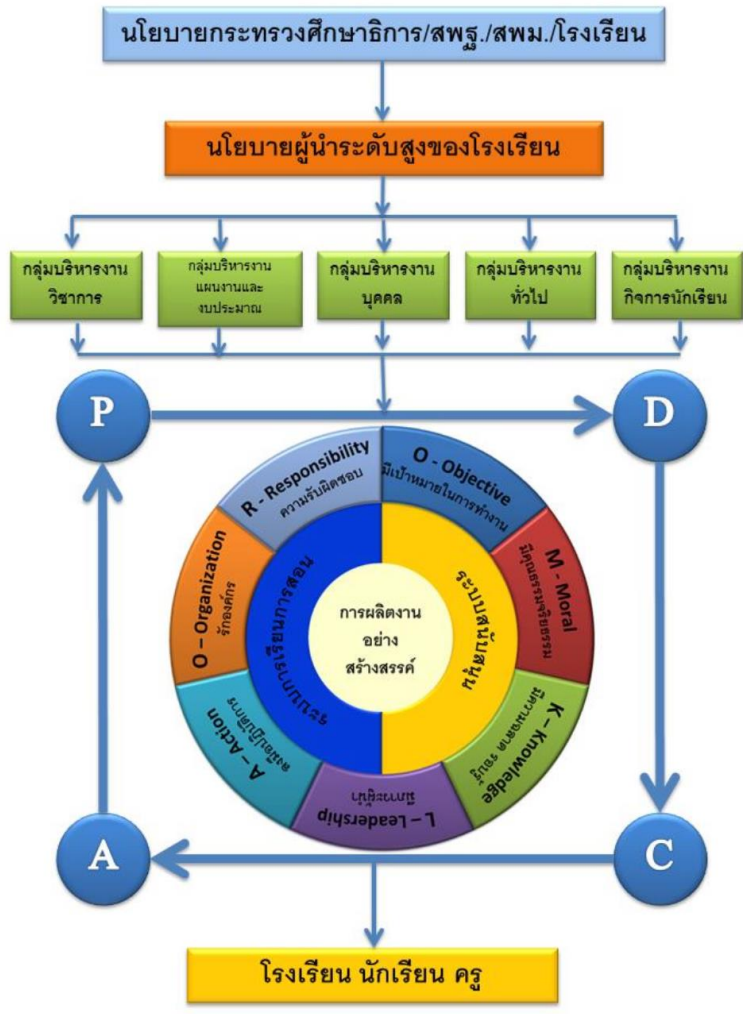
นโยบายกระทรวงศึกษาธิการ/สพฐ./สพม./โรงเรียน

นโยบายผู้นำระดับสูงของโรงเรียน

กลุ่มบริหารงานวิชาการ

กลุ่มบริหารงานแผนงานและงบประมาณ

กลุ่มบริหารงานบุคคล

กลุ่มบริหารงานทั่วไป

กลุ่มบริหารงานกิจการนักเรียน

P

D

R - Responsibility
ความรับผิดชอบ

O - Objective
มีเป้าหมายในการทำงาน

O – Organization
รักองค์กร

M - Moral
มีคุณธรรมจริยธรรม

ระบบการเรียนการสอน

ระบบสนับสนุน

การผลิตงานอย่างสร้างสรรค์

A – Action
ลงมือปฏิบัติงาน

K – Knowledge
มีความรอบรู้

L – Leadership
มีภาวะผู้นำ

A

C

โรงเรียน นักเรียน ครู